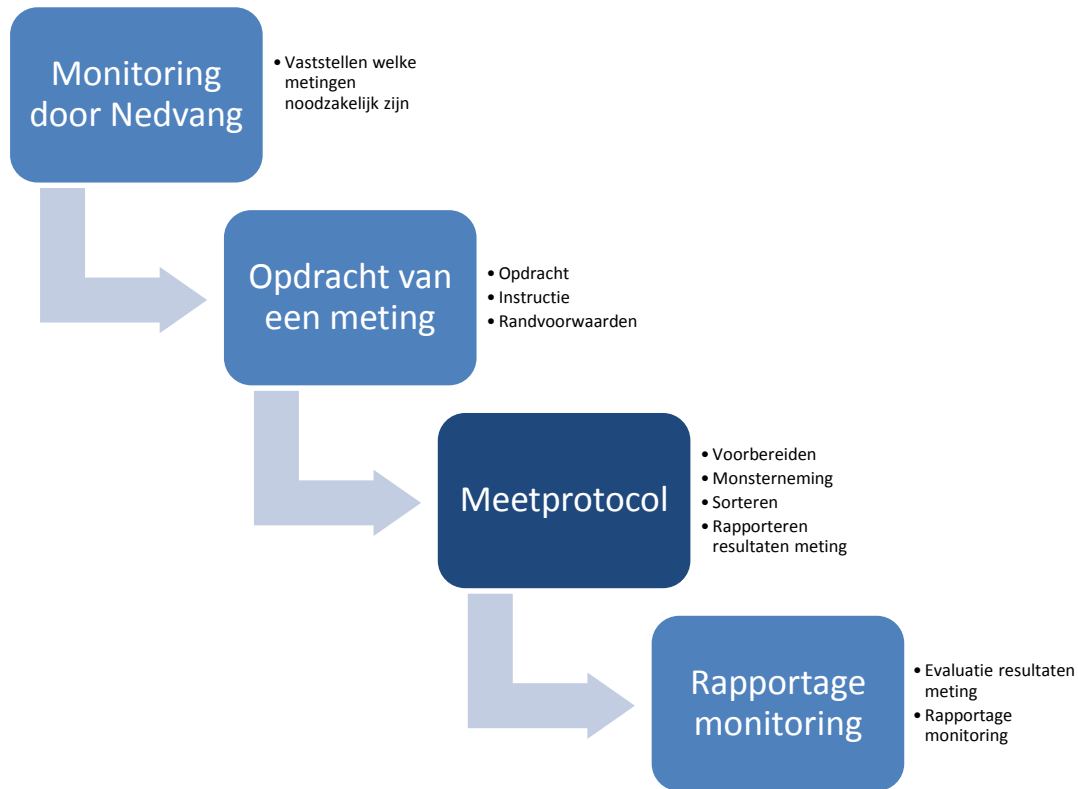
Monitoring door Nedvang

• Vaststellen welke metingen noodzakelijk zijn

Opdracht van een meting

• Opdracht
• Instructie
• Randvoorwaarden

Meetprotocol

• Voorbereiden
• Monsterneming
• Sorteren
• Rapporteren resultaten meting

Rapportage monitoring

• Evaluatie resultaten meting
• Rapportage monitoring